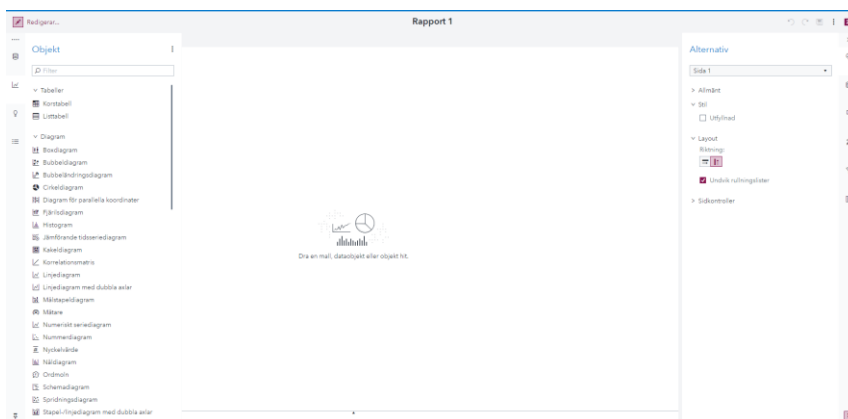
Redigerar...

Rapport 1

Objekt

Filter

Tabeller
Korstabell
Listtabell

Diagram
Boxdiagram
Bubbeldiagram
Bubbeländringsdiagram
Cirkeldiagram
Diagram för parallella koordinater
Fjärilsdiagram
Histogram
Jämförande tidsseriediagram
Kakeldiagram
Korrelationsmatris
Linjediagram
Linjediagram med dubbla axlar
Målstapeldiagram
Mätare
Numeriskt seriediagram
Nummerdiagram
Nyckelvärde
Nätdiagram
Ordmoln
Schemadiagram
Spridningsdiagram
Stapel-/linjediagram med dubbla axlar

Dra en mall, dataobjekt eller objekt hit.

Alternativ

Sida 1

Allmänt
Stil
Utfyllnad
Layout
Riktning:
Undvik rullningslister
Sidkontroller